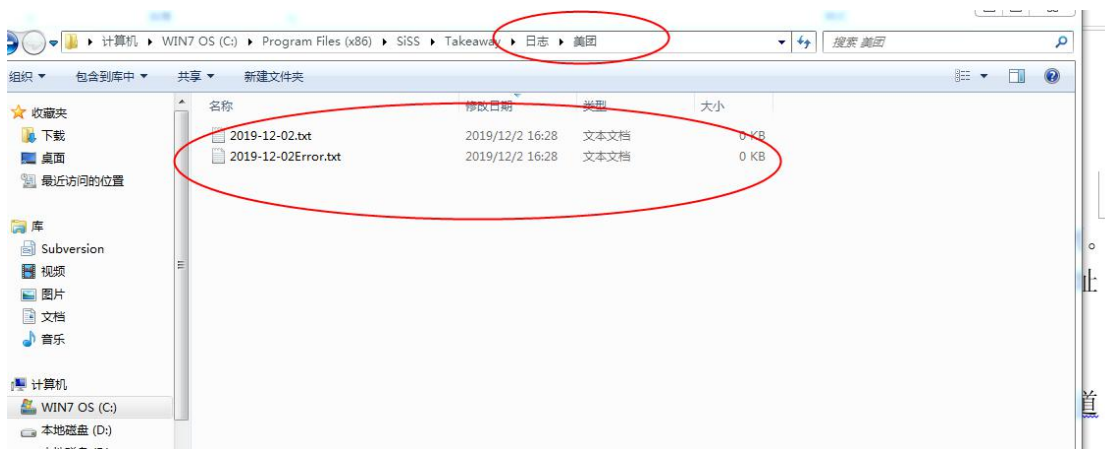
▸ 计算机 ▸ WIN7 OS (C:) ▸ Program Files (x86) ▸ SiSS ▸ Takeaway ▸ 日志 ▸ 美团

搜索 美团

组织 ▾ 包含到库中 ▾ 共享 ▾ 新建文件夹

收藏夹
下载
桌面
最近访问的位置

库
Subversion
视频
图片
文档
音乐

计算机
WIN7 OS (C:)
本地磁盘 (D:)

| 名称 | 修改日期 | 类型 | 大小 |
|---|---|---|---|
| 2019-12-02.txt | 2019/12/2 16:28 | 文本文档 | 0 KB |
| 2019-12-02Error.txt | 2019/12/2 16:28 | 文本文档 | 0 KB |

。
止
首